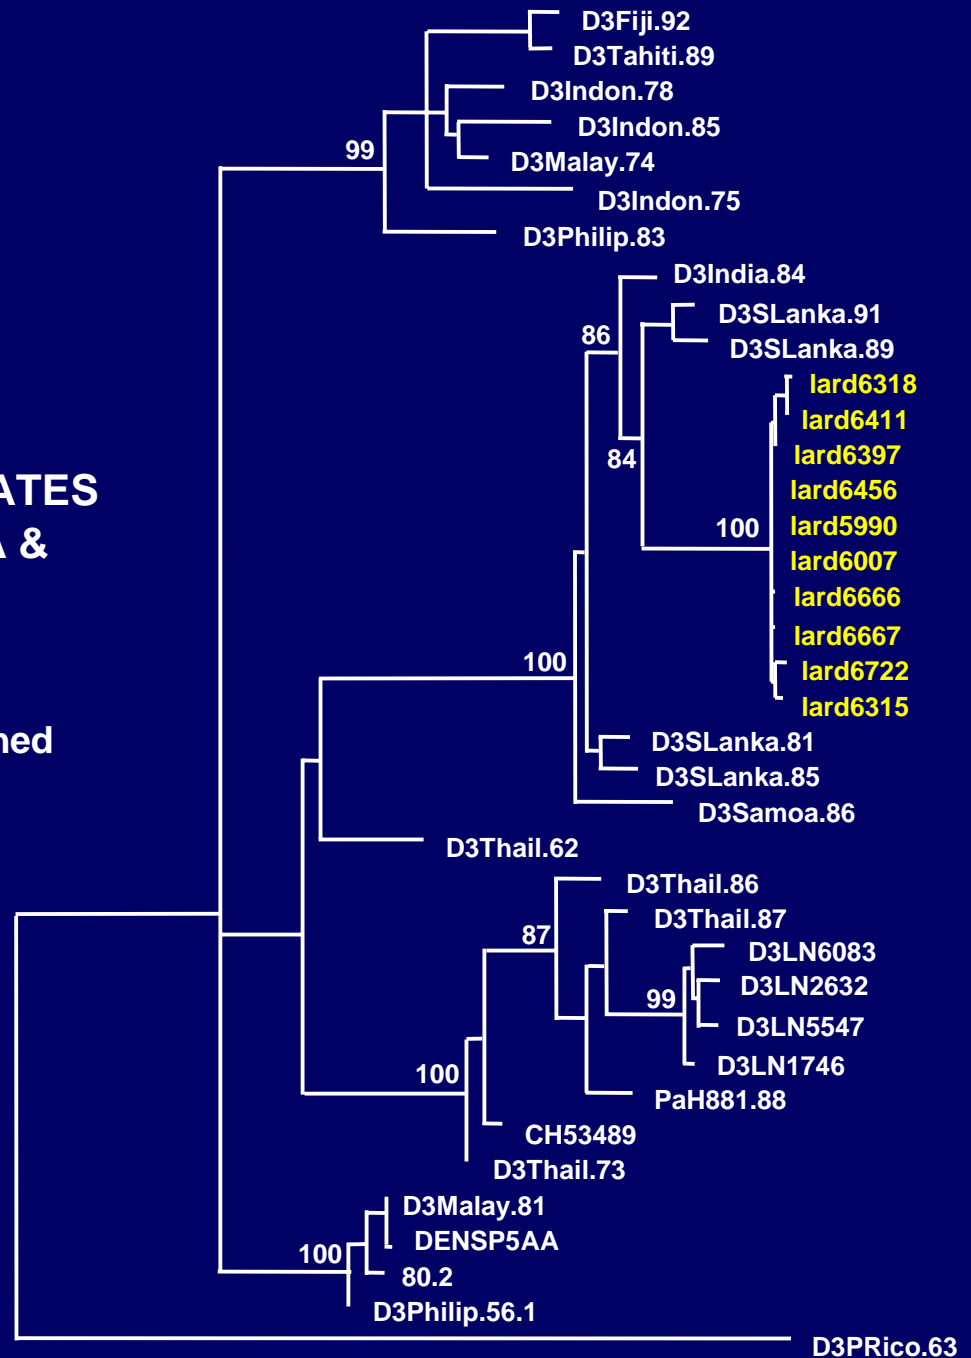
ATES
A &

ned

D3Fiji.92
D3Tahiti.89
D3Indon.78
D3Indon.85
D3Malay.74
99
D3Indon.75
D3Philip.83
D3India.84
86
D3SLanka.91
D3SLanka.89
lard6318
lard6411
84
lard6397
lard6456
100
lard5990
lard6007
lard6666
lard6667
100
lard6722
lard6315
D3SLanka.81
D3SLanka.85
D3Samoa.86
D3Thail.62
D3Thail.86
D3Thail.87
87
D3LN6083
D3LN2632
99
D3LN5547
D3LN1746
100
PaH881.88
CH53489
D3Thail.73
D3Malay.81
DENSP5AA
100
80.2
D3Philip.56.1
D3PRico.63